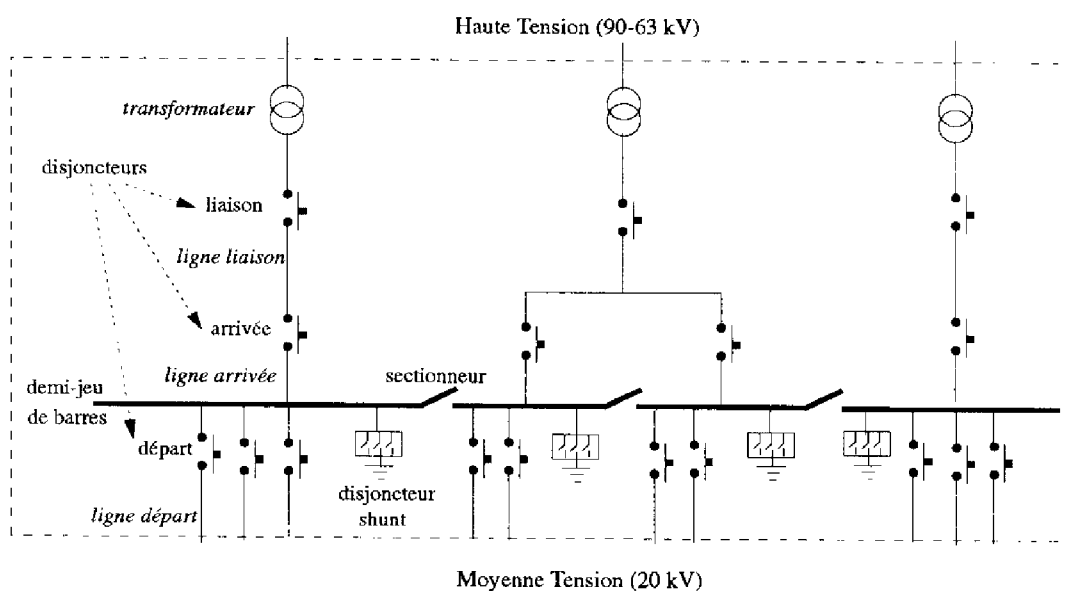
Haute Tension (90-63 kV)

transformateur

disjoncteurs

liaison

ligne liaison

arrivée

ligne arrivée

sectionneur

demi-jeu de barres

départ

disjoncteur shunt

ligne départ

Moyenne Tension (20 kV)